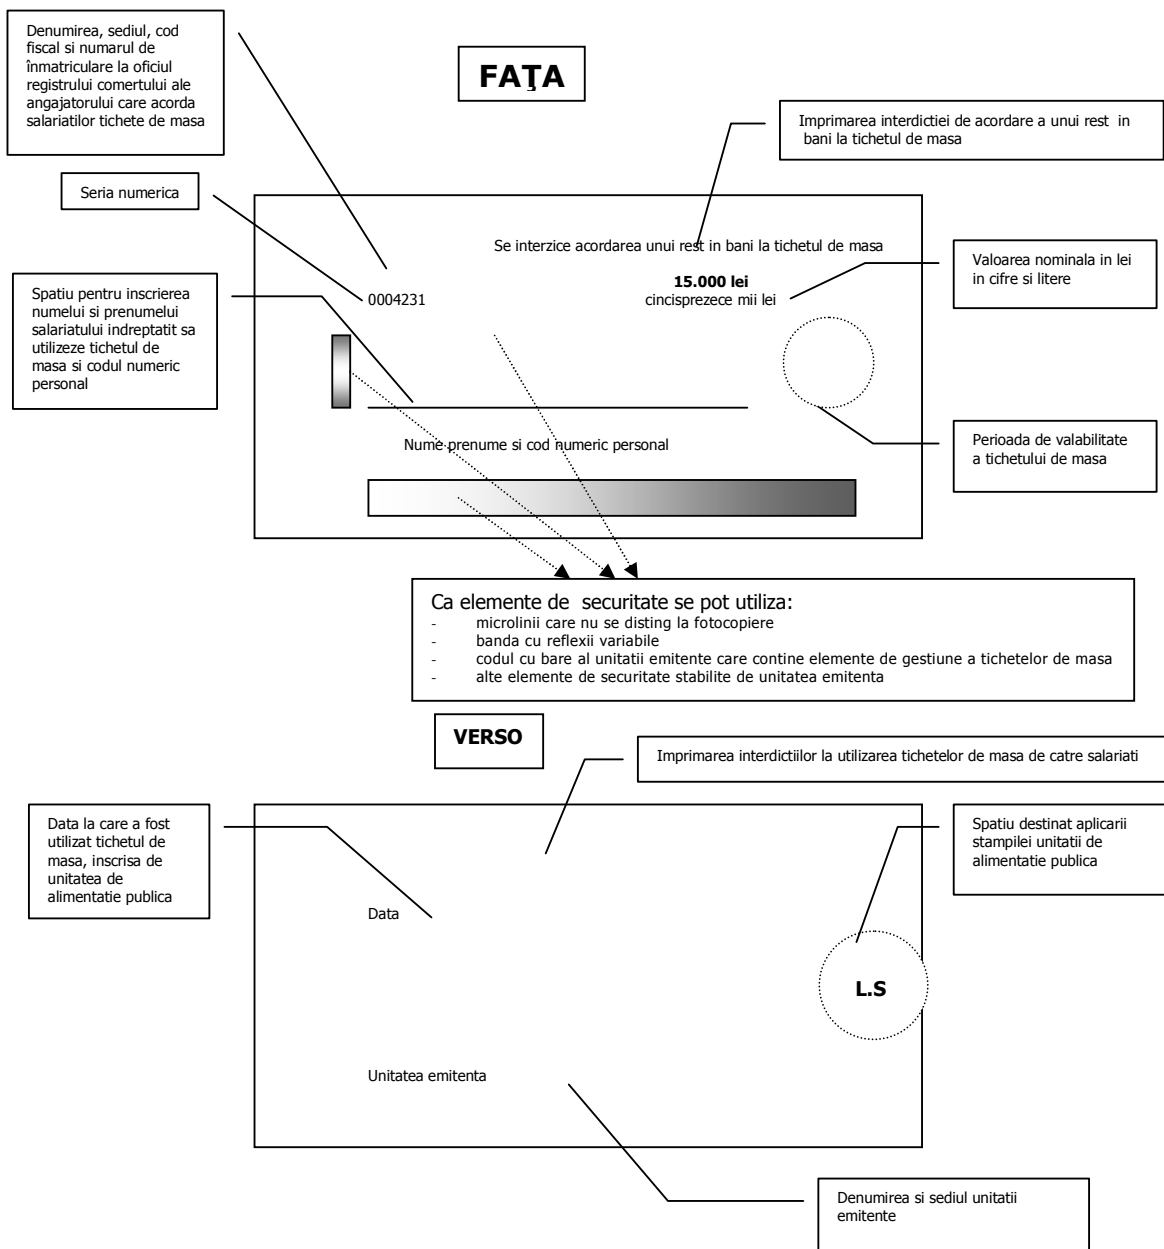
Denumirea, sediul, cod fiscal si numarul de înmatriculare la oficiul registrului comertului ale angajatorului care acorda salariatilor tichete de masa

FAŢA

Imprimarea interdictiei de acordare a unui rest in bani la tichetul de masa

Seria numerica

Se interzice acordarea unui rest in bani la tichetul de masa

Valoarea nominala in lei in cifre si litere

Spatiu pentru inscrierea numelui si prenumelui salariatului indreptatit sa utilizeze tichetul de masa si codul numeric personal

0004231

**15.000 lei**
cincisprezece mii lei

Nume prenume si cod numeric personal

Perioada de valabilitate a tichetului de masa

Ca elemente de securitate se pot utiliza:
- microlinii care nu se disting la fotocopiere
- banda cu reflexii variabile
- codul cu bare al unitatii emitente care contine elemente de gestiune a tichetelor de masa
- alte elemente de securitate stabilite de unitatea emitenta

VERSO

Imprimarea interdictiilor la utilizarea tichetelor de masa de catre salariati

Data la care a fost utilizat tichetul de masa, inscrisa de unitatea de alimentatie publica

Spatiu destinat aplicarii stampilei unitatii de alimentatie publica

Data

L.S

Unitatea emitenta

Denumirea si sediul unitatii emitente